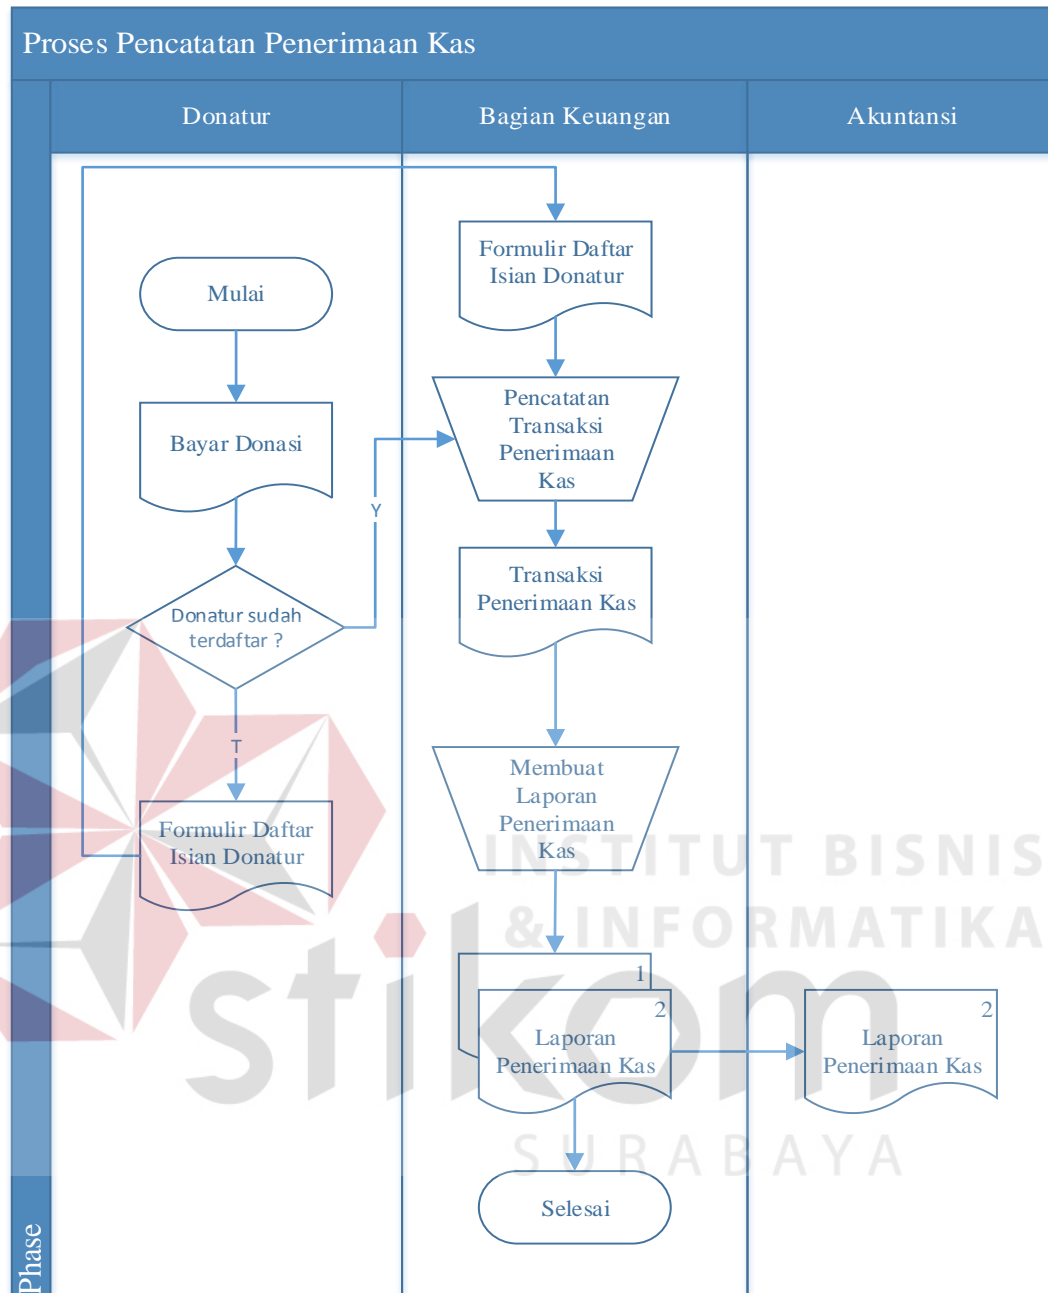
Proses Pencatatan Penerimaan Kas

Donatur

Bagian Keuangan

Akuntansi

Formulir Daftar Isian Donatur

Mulai

Bayar Donasi

Pencatatan Transaksi Penerimaan Kas

Y

Transaksi Penerimaan Kas

Donatur sudah terdaftar ?

T

Membuat Laporan Penerimaan Kas

Formulir Daftar Isian Donatur

INSTITUT BISNIS & INFORMATIKA

stikom

1

2

Laporan Penerimaan Kas

2

Laporan Penerimaan Kas

SURABAYA

Selesai

Phase